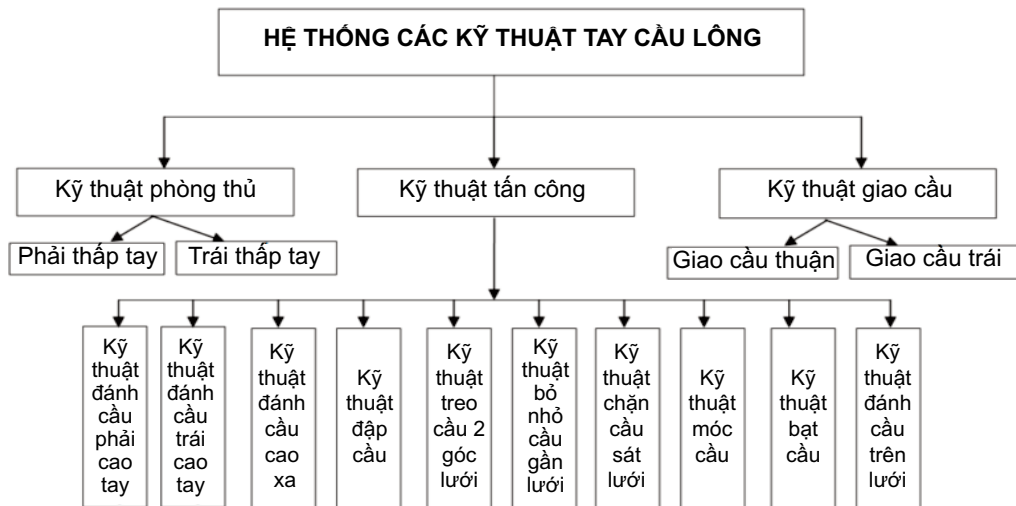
HỆ THỐNG CÁC KỸ THUẬT TAY CẦU LÔNG

Kỹ thuật phòng thủ

Kỹ thuật tấn công

Kỹ thuật giao cầu

Phải thấp tay

Trái thấp tay

Giao cầu thuận

Giao cầu trái

Kỹ thuật đánh cầu phải cao tay

Kỹ thuật đánh cầu trái cao tay

Kỹ thuật đánh cầu cao xa

Kỹ thuật đập cầu

Kỹ thuật treo cầu 2 góc lưới

Kỹ thuật bỏ nhỏ cầu gần lưới

Kỹ thuật chặn cầu sát lưới

Kỹ thuật móc cầu

Kỹ thuật bạt cầu

Kỹ thuật đánh cầu trên lưới